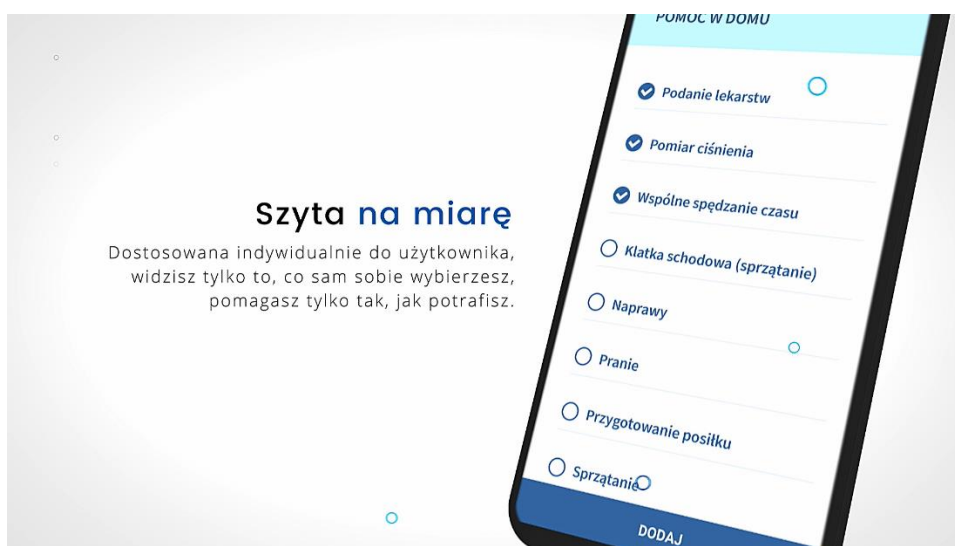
Szyta na miarę

Dostosowana indywidualnie do użytkownika, widzisz tylko to, co sam sobie wybierzesz, pomagasz tylko tak, jak potrafisz.

POMOC W DOMU

Podanie lekarstw

Pomiar ciśnienia

Wspólne spędzanie czasu

Klatka schodowa (sprzątanie)

Naprawy

Pranie

Przygotowanie posiłku

Sprzątanie

DODAJ